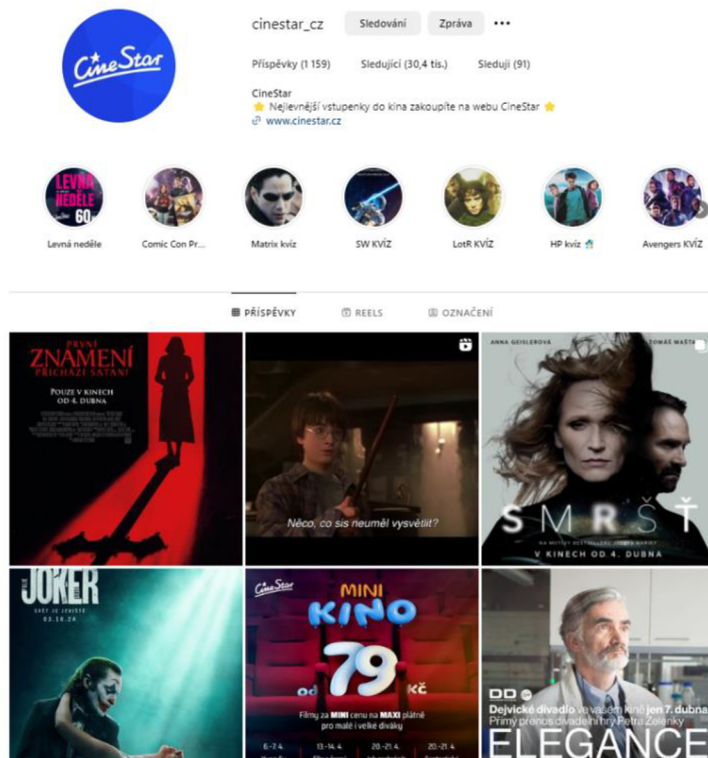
CineStar

cinestar_cz Sledování Zpráva •••

Příspěvky (1 159) Sledující (30,4 tis.) Sleduji (91)

CineStar
⭐ Nejlevnější vstupenky do kina zakoupíte na webu CineStar ⭐
www.cinestar.cz

LEVNÁ NEDĚLE 60

Levná neděle Comic Con Pr... Matrix kvíz SW KVÍZ LotR KVÍZ HP kvíz Avengers KVÍZ

PŘÍSPĚVKY REELS OZNAČENÍ

PRVNÍ ZNAMENÍ PŘICHÁZÍ SATAN!
POUZE V KINECH OD 4. DUBNA

Něco, co sis neuměl vysvětlit?

ANNA GEISLEROVÁ TOMÁŠ MAŠTA
SMRŠŤ
V KINECH OD 4. DUBNA

JOKER
03.10.24

CineStar
MINI KINO
od 79 Kč
Filmy za MINI cenu na MAXI plátně pro malé i velké diváky
6.-7.4. 13.-14.4. 20.-21.4. 20.-21.4.

DD
Dejvické divadlo ve vašem kině jen 7. dubna
Přímý přenos divadelní hry Petra Zelenky
ELEGANCE